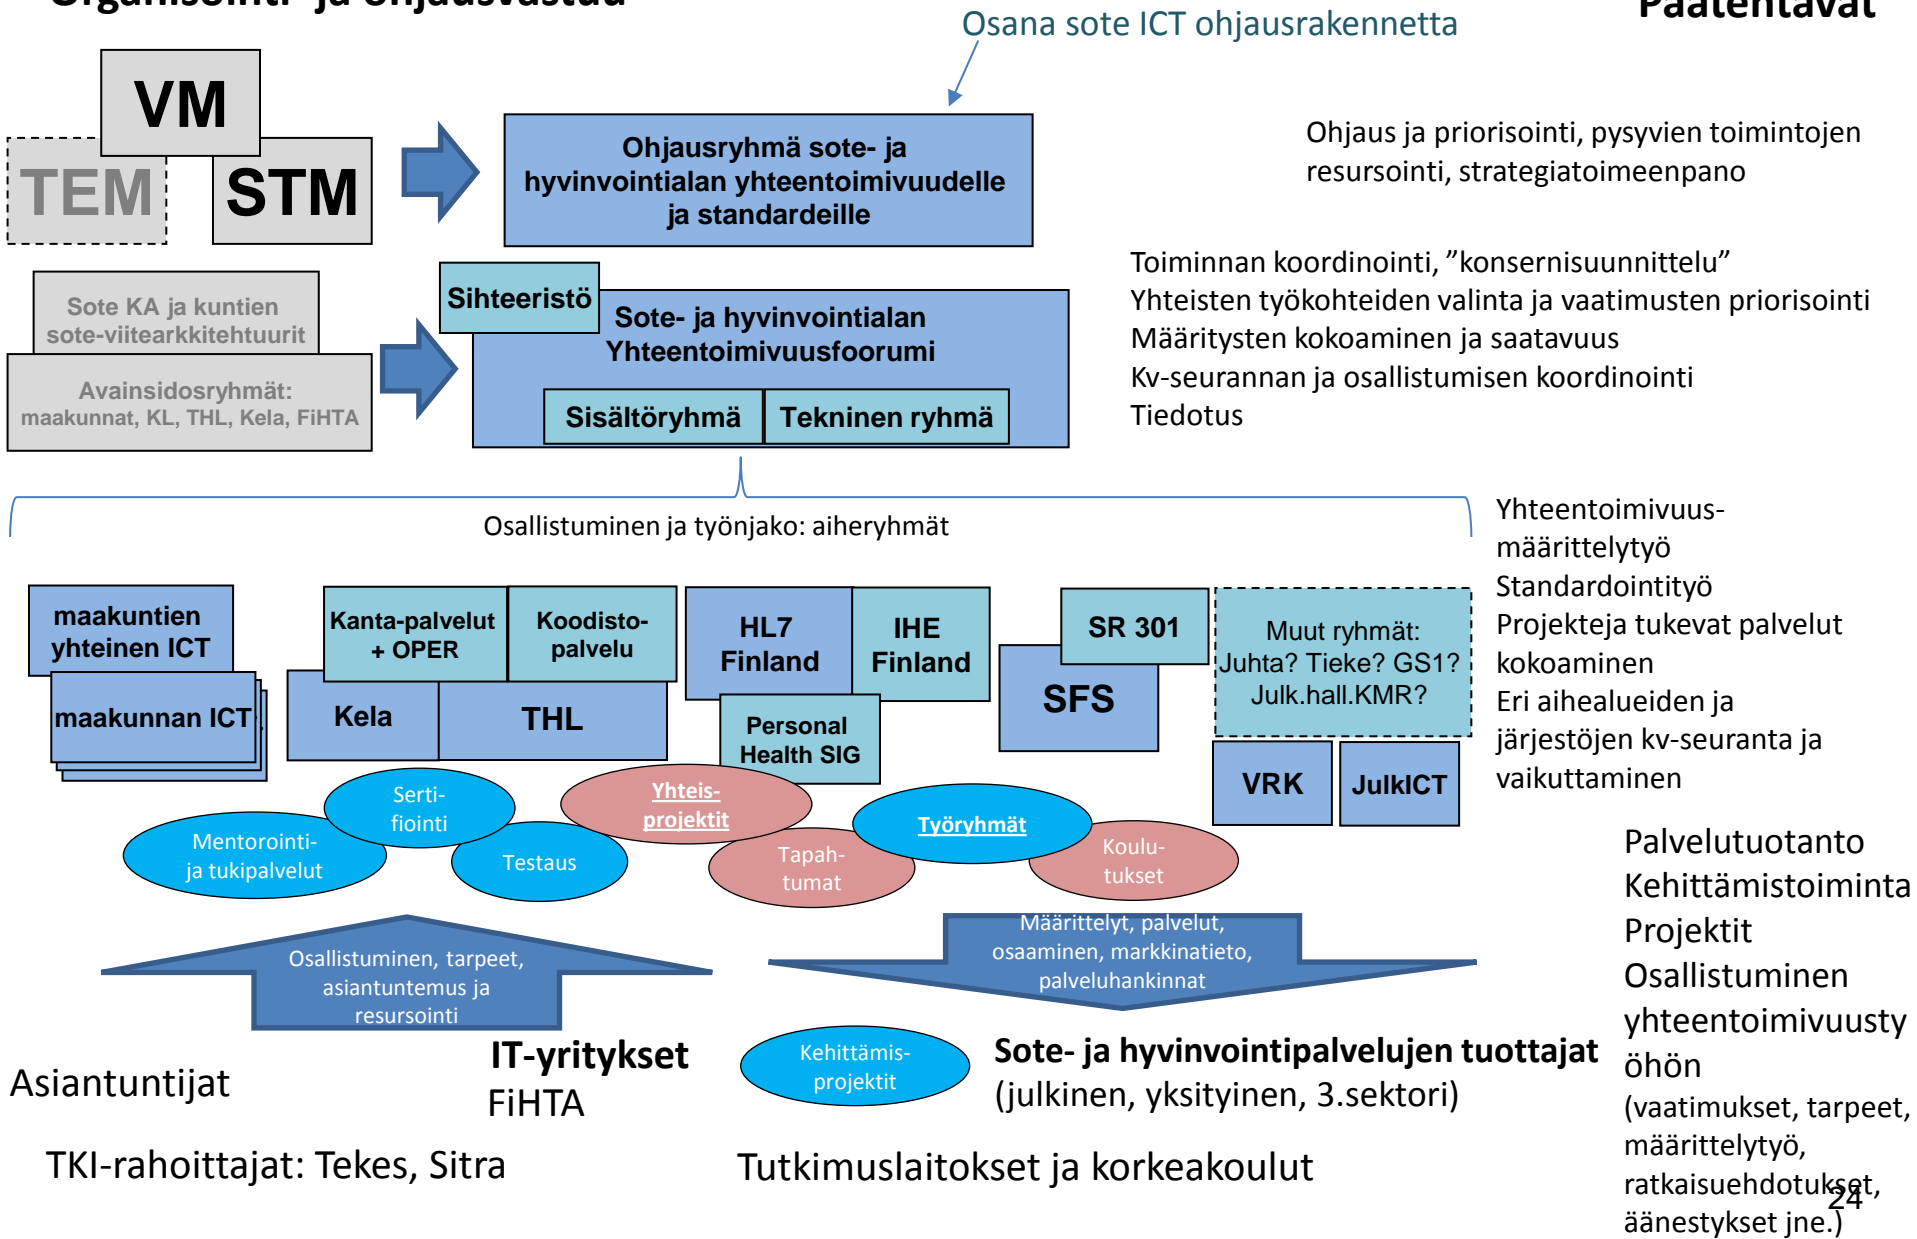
Organisointi- ja ohjausvastuu

Päätehtävät

Osana sote ICT ohjausrakennetta

VM

TEM

STM

Ohjausryhmä sote- ja hyvinvointialan yhteentoimivuudelle ja standardeille

Ohjaus ja priorisointi, pysyvien toimintojen resursointi, strategiatoimeenpano

Sote KA ja kuntien sote-viitearkkitehtuurit

Avainsidosryhmät: maakunnat, KL, THL, Kela, FiHTA

Sihteeristö

Sote- ja hyvinvointialan Yhteentoimivuusfoorumi

Sisältöryhmä

Tekninen ryhmä

Toiminnan koordinointi, ”konsernisuunnittelu”
Yhteisten työkohteiden valinta ja vaatimusten priorisointi
Määritysten kokoaminen ja saatavuus
Kv-seurannan ja osallistumisen koordinointi
Tiedotus

Osallistuminen ja työnjako: aiheryhmät

Yhteentoimivuus-määrittelytyö
Standardointityö
Projekteja tukevat palvelut kokoaminen
Eri aihealueiden ja järjestöjen kv-seuranta ja vaikuttaminen

maakuntien yhteinen ICT

maakunnan ICT

Kanta-palvelut + OPER

Koodisto-palvelu

Kela

THL

HL7 Finland

IHE Finland

Personal Health SIG

SR 301

SFS

Muut ryhmät: Juhta? Tieke? GS1? Julk.hall.KMR?

VRK

JulkICT

Serti-fiointi

Mentorointi- ja tukipalvelut

Testaus

Yhteis-projektit

Tapah-tumat

Työryhmät

Koulu-tukset

Palvelutuotanto
Kehittämistoiminta
Projektit
Osallistuminen yhteentoimivuustyöhön
(vaatimukset, tarpeet, määrittelytyö, ratkaisuehdotukset, äänestykset jne.)

Osallistuminen, tarpeet, asiantuntemus ja resursointi

Määrittelyt, palvelut, osaaminen, markkinatieto, palveluhankinnat

Asiantuntijat

IT-yritykset
FiHTA

Kehittämis-projektit

Sote- ja hyvinvointipalvelujen tuottajat
(julkinen, yksityinen, 3.sektori)

TKI-rahoittajat: Tekes, Sitra

Tutkimuslaitokset ja korkeakoulut

24